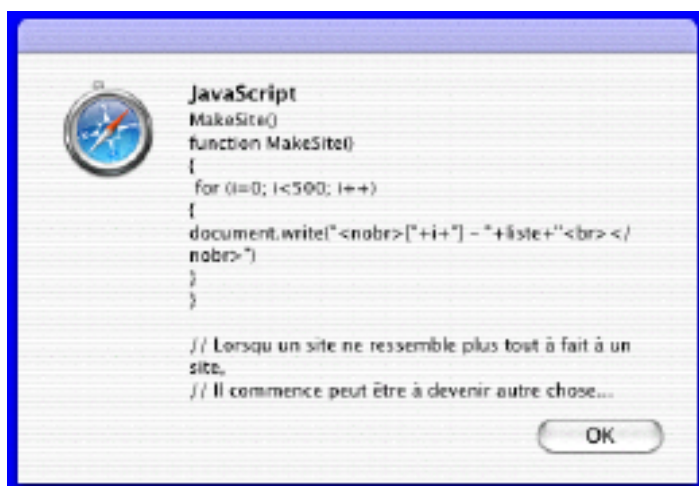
JavaScript
MakeSite()
function MakeSite()
{
for (i=0; i<500; i++)
{
document.write("<nobr>["+i+"] - "+liste+"<br></nobr>")
}
}

// Lorsqu un site ne ressemble plus tout à fait à un site,
// Il commence peut être à devenir autre chose...

OK